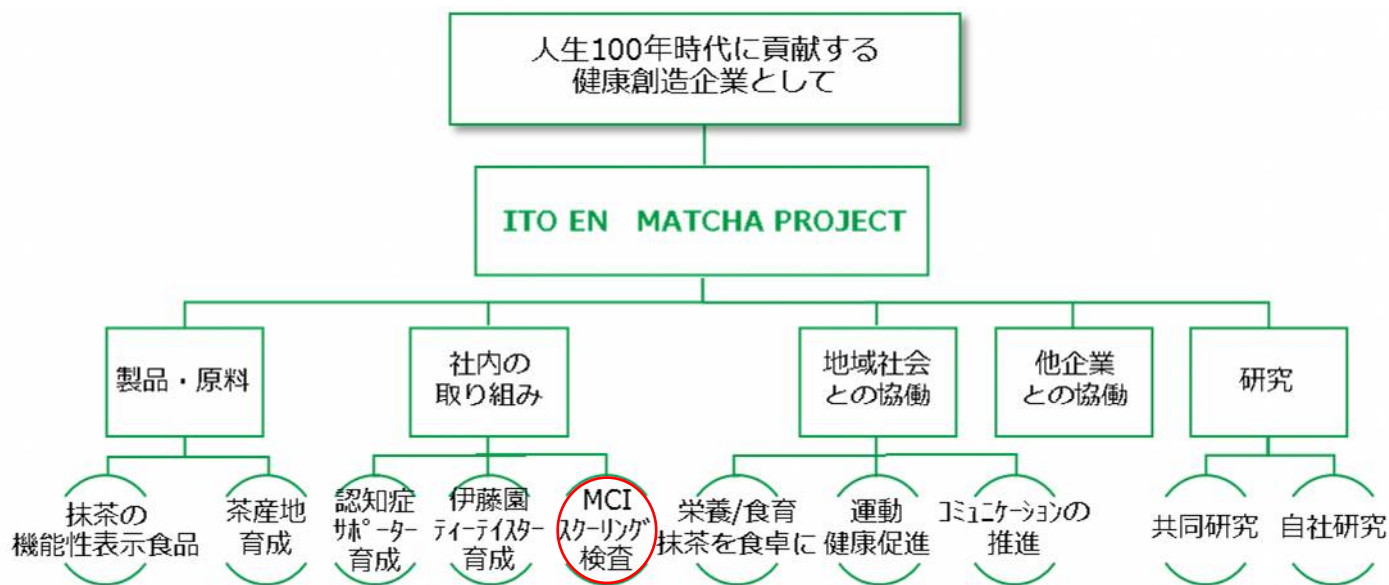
人生100年時代に貢献する
健康創造企業として

ITO EN MATCHA PROJECT

製品・原料

社内の
取り組み

地域社会
との協働

他企業
との協働

研究

抹茶の
機能性表示食品

茶産地
育成

認知症
サポーター
育成

伊藤園
ティーテイスター
育成

MCI
スクーリング
検査

栄養/食育
抹茶を食卓に

運動
健康促進

コミュニケーションの
推進

共同研究

自社研究